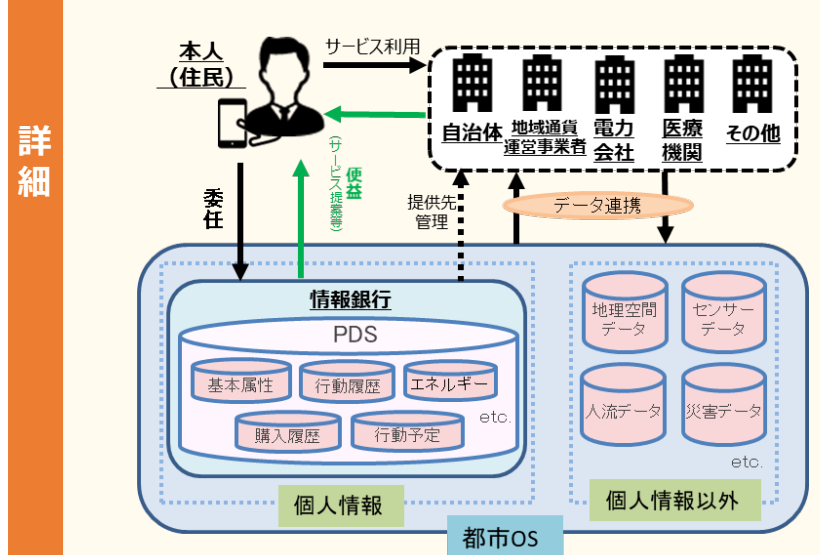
詳細

本人
（住民）

サービス利用

自治体
地域通貨
運営事業者
電力
会社
医療
機関
その他

便益
（サービス提案等）

委任

提供先
管理

データ連携

情報銀行

PDS

基本属性
行動履歴
エネルギー
購入履歴
行動予定
etc.

地理空間
データ
センサー
データ
人流データ
災害データ
etc.

個人情報
個人情報以外

都市OS